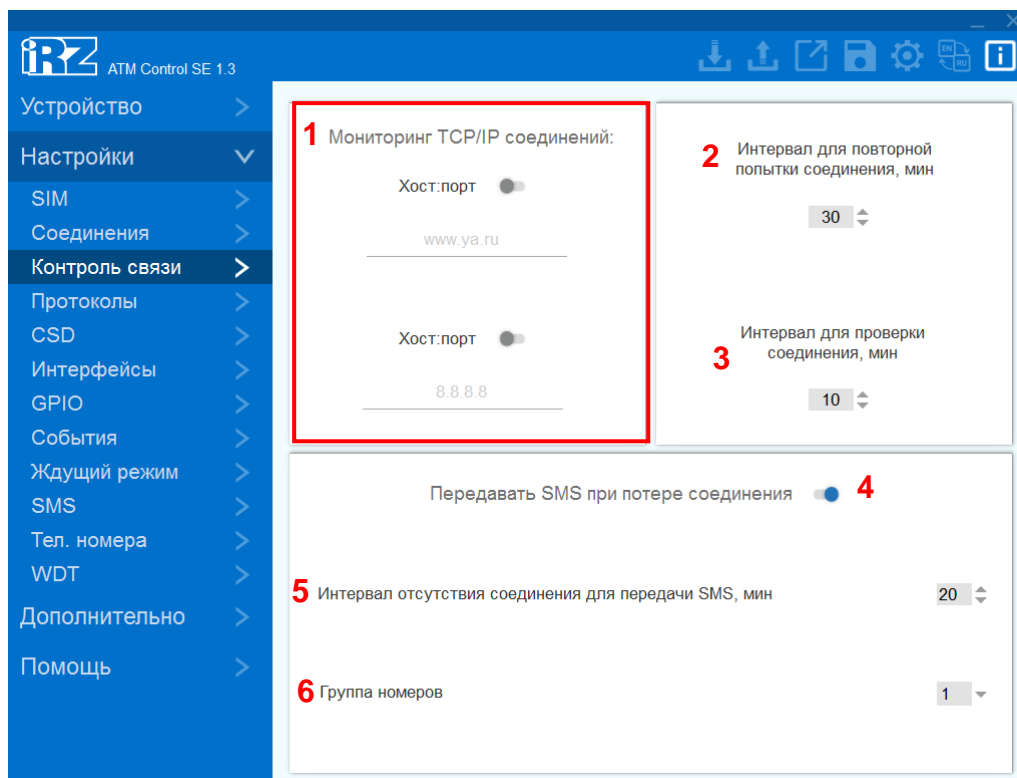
iRZ ATM Control SE 1.3

Устройство
Настройки
SIM
Соединения
Контроль связи
Протоколы
CSD
Интерфейсы
GPIO
События
Ждущий режим
SMS
Тел. номера
WDT
Дополнительно
Помощь

1 Мониторинг TCP/IP соединений:
Хост:порт
www.ya.ru
Хост:порт
8.8.8.8

2 Интервал для повторной попытки соединения, мин
30

3 Интервал для проверки соединения, мин
10

Передавать SMS при потере соединения 4

5 Интервал отсутствия соединения для передачи SMS, мин 20

6 Группа номеров 1